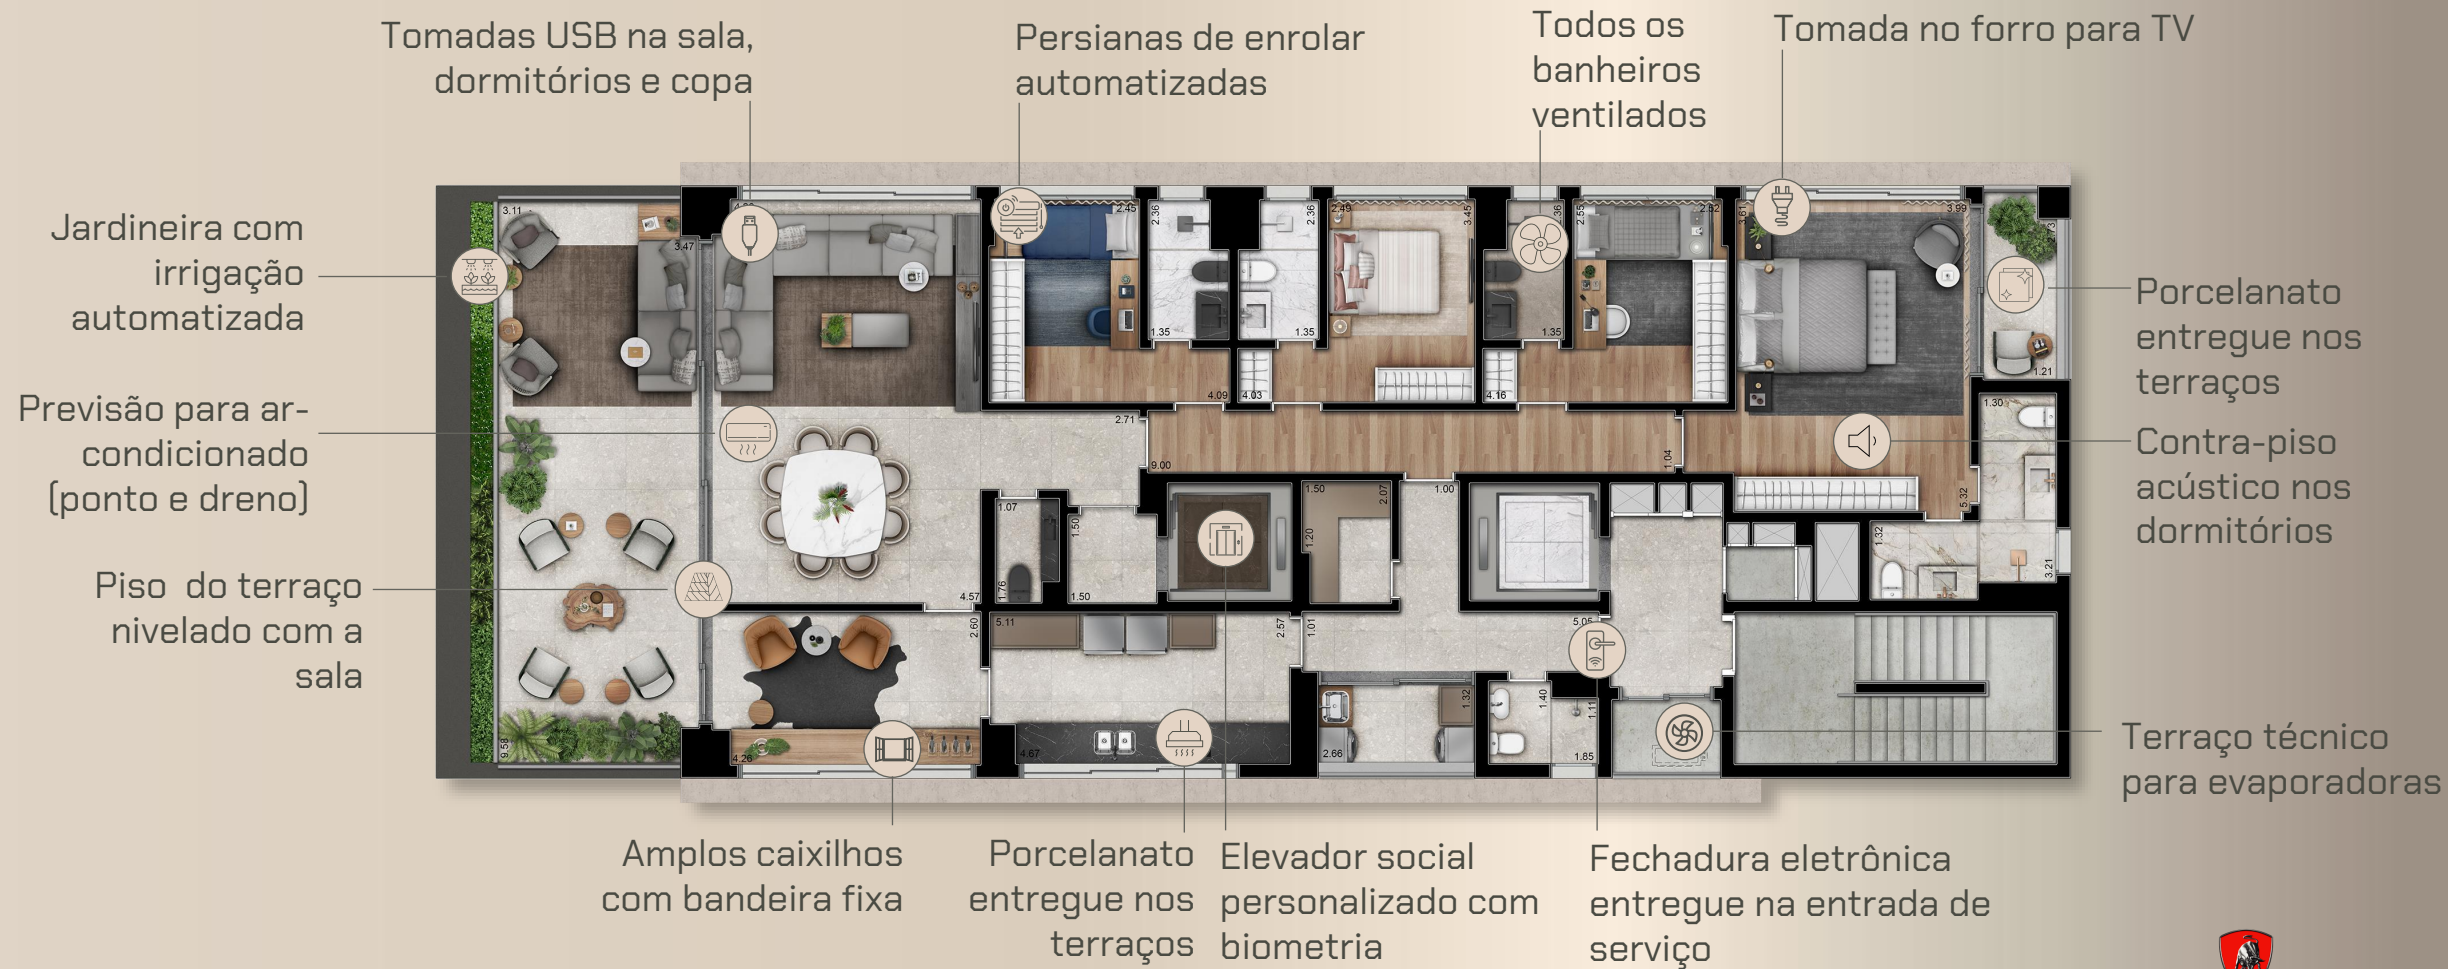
Tomadas USB na sala, dormitórios e copa

Persianas de enrolar automatizadas

Todos os banheiros ventilados

Tomada no forro para TV

Jardineira com irrigação automatizada

Previsão para ar-condicionado (ponto e dreno)

Piso do terraço nivelado com a sala

Porcelanato entregue nos terraços

Contra-piso acústico nos dormitórios

Terraço técnico para evaporadoras

Amplos caixilhos com bandeira fixa

Porcelanato entregue nos terraços

Elevador social personalizado com biometria

Fechadura eletrônica entregue na entrada de serviço

3.11 3.47 4.00 2.45 2.36 1.35 2.36 1.35 2.49 3.45 2.36 2.55 1.35 2.82 3.61 3.99 1.73 1.21 4.09 4.03 4.16 2.71 9.00 1.04 1.30 5.32 1.07 1.50 1.76 1.50 4.57 1.50 2.07 1.20 1.00 1.32 3.21 2.60 5.11 2.57 1.01 5.06 1.32 1.40 1.11 2.66 1.85 9.58 4.26 4.67